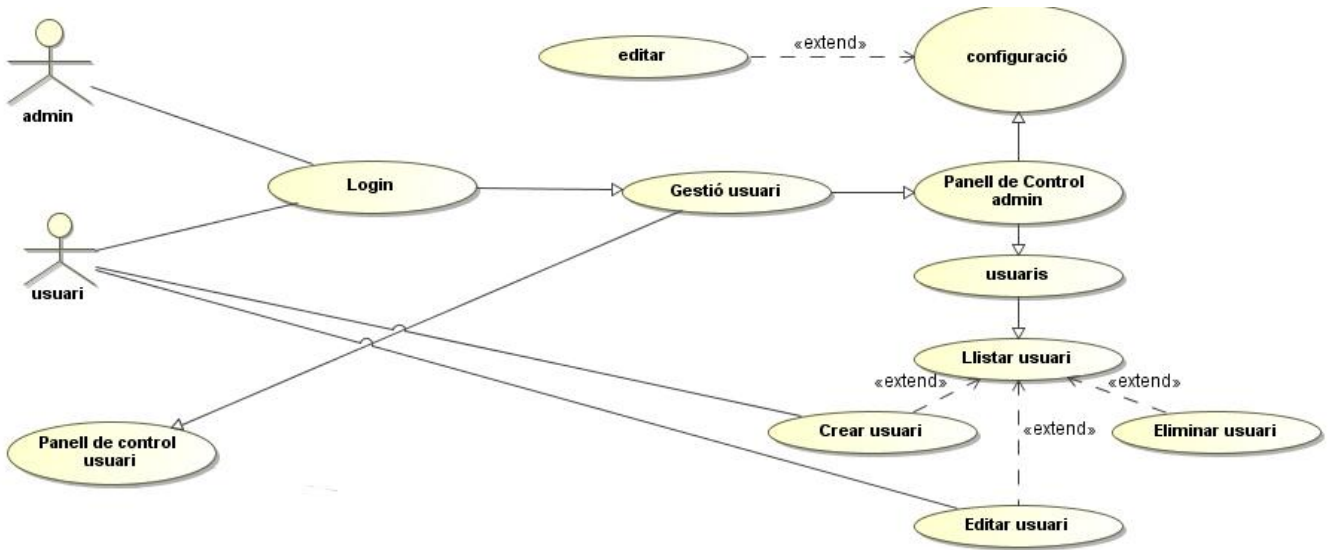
admin

editar

«extend»

configuració

Login

Gestió usuari

Panell de Control admin

usuari

usuaris

Llistar usuari

«extend»

«extend»

«extend»

Panell de control usuari

Crear usuari

Eliminar usuari

Editar usuari